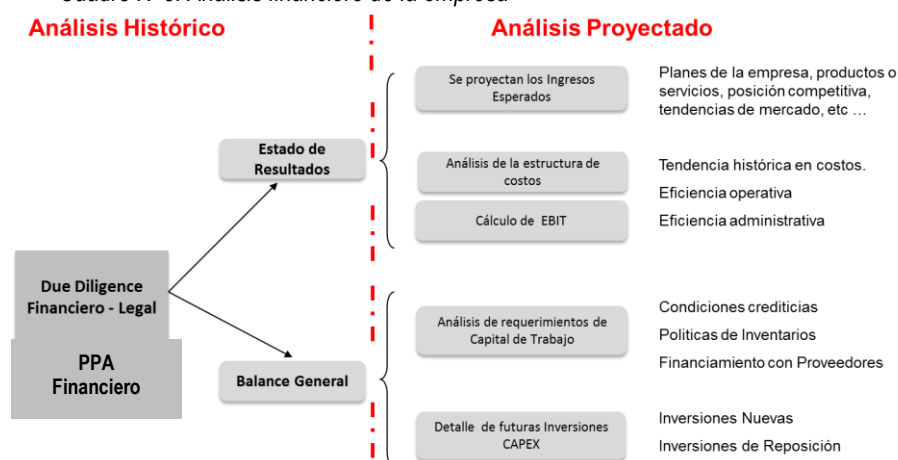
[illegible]

Análisis Histórico

Análisis Proyectado

Due Diligence Financiero - Legal

PPA Financiero

Estado de Resultados

Balance General

Se proyectan los Ingresos Esperados

Planes de la empresa, productos o servicios, posición competitiva, tendencias de mercado, etc …

Análisis de la estructura de costos

Tendencia histórica en costos.

Eficiencia operativa

Cálculo de EBIT

Eficiencia administrativa

Análisis de requerimientos de Capital de Trabajo

Condiciones crediticias

Politicas de Inventarios

Financiamiento con Proveedores

Detalle de futuras Inversiones CAPEX

Inversiones Nuevas

Inversiones de Reposición